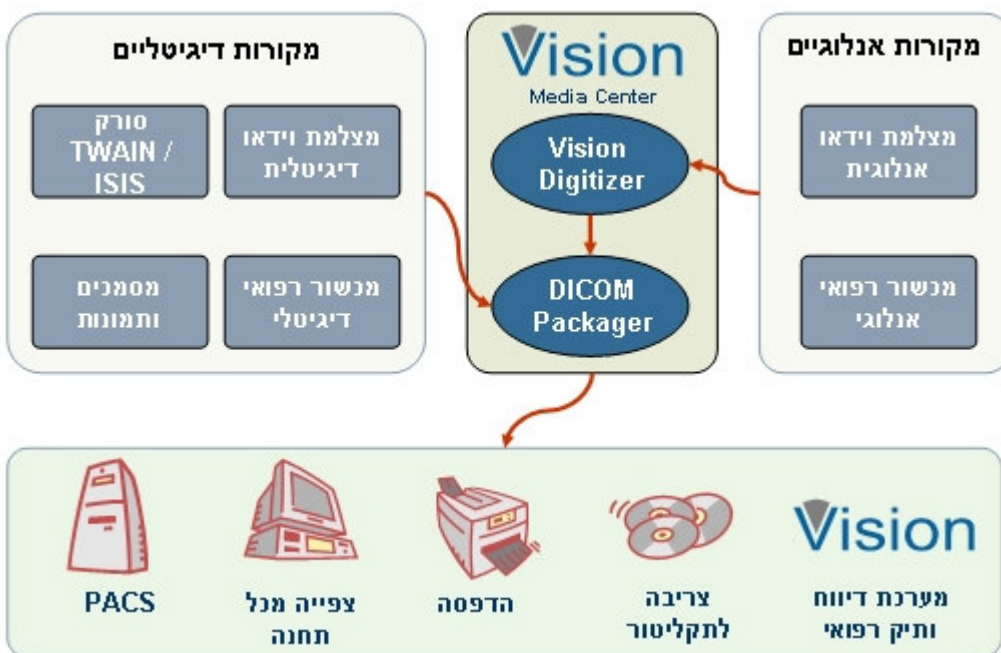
מקורות אנלוגיים

מצלמת וידאו אנלוגית

מכשור רפואי אנלוגי

Vision
Media Center

Vision Digitizer

DICOM Packager

מקורות דיגיטליים

מצלמת וידאו דיגיטלית

סורק TWAIN / ISIS

מכשור רפואי דיגיטלי

מסמכים ותמונות

Vision
מערכת דיווח ותיק רפואי

צריבה לתקליטור

הדפסה

צפייה מכל תחנה

PACS